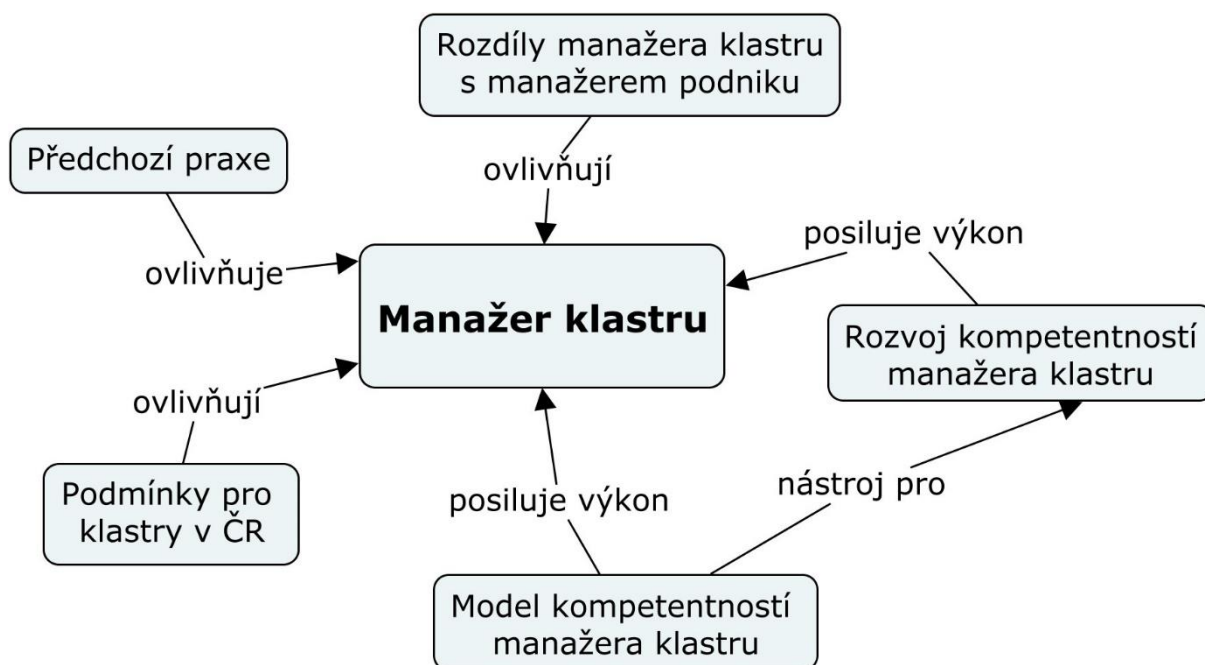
Rozdíly manažera klastru s manažerem podniku

Předchozí praxe

ovlivňují

posiluje výkon

ovlivňuje

Manažer klastru

Rozvoj kompetentností manažera klastru

ovlivňují

Podmínky pro klastry v ČR

posiluje výkon

nástroj pro

Model kompetentností manažera klastru